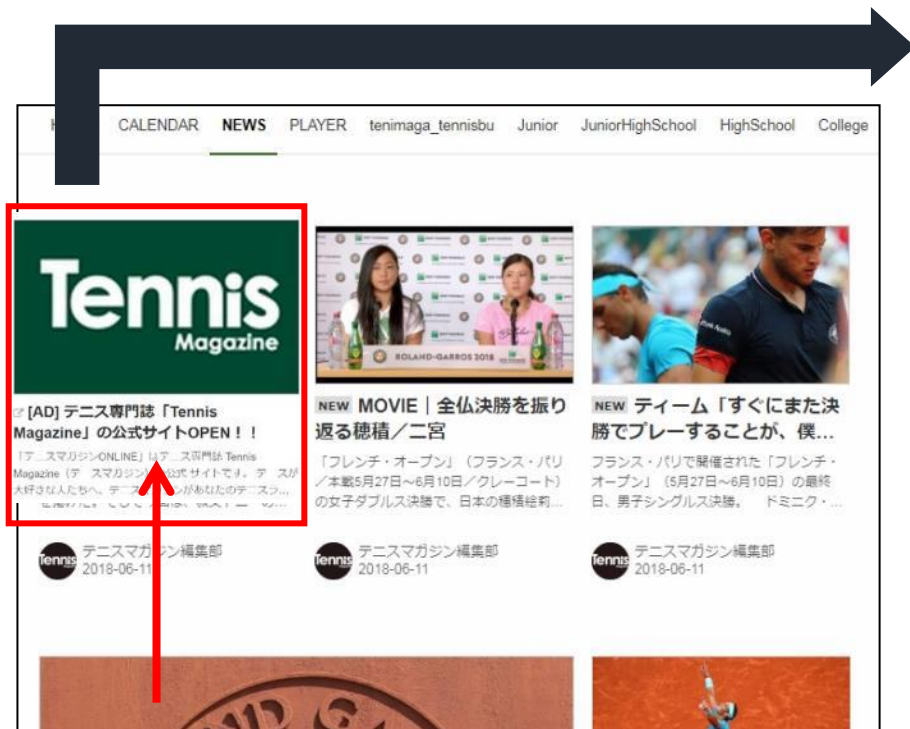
H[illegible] CALENDAR NEWS PLAYER tenimaga_tennisbu Junior JuniorHighSchool HighSchool College

Tennis Magazine

[AD] テニス専門誌「Tennis Magazine」の公式サイトOPEN！！

「テニスマガジンONLINE」はテニス専門誌 Tennis Magazine（テニスマガジン）の公式サイトです。テニスが大好きな人たちへ。テニスマガジンがあなたのテニスラ...

テニスマガジン編集部
2018-06-11

ROLAND-GARROS 2018

NEW MOVIE｜全仏決勝を振り返る穂積／二宮

「フレンチ・オープン」（フランス・パリ／本戦5月27日～6月10日／クレーコート）の女子ダブルス決勝で、日本の穂積絵莉...

テニスマガジン編集部
2018-06-11

NEW ティーム「すぐにまた決勝でプレーすることが、僕...

フランス・パリで開催された「フレンチ・オープン」（5月27日～6月10日）の最終日、男子シングルス決勝。 ドミニク・...

テニスマガジン編集部
2018-06-11